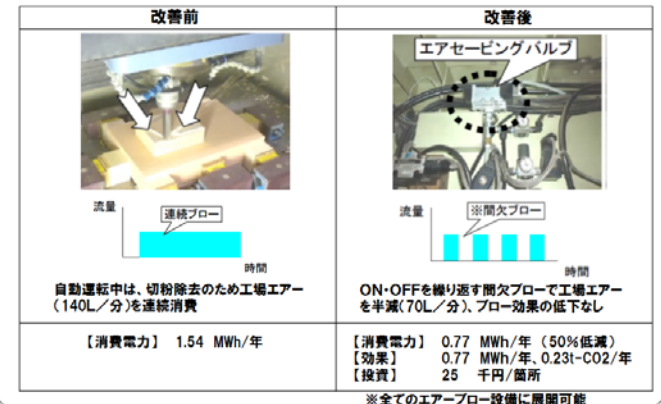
| 改善前 | 改善後 |
|---|---|
| 流量 連続ブロー 時間 自動運転中は、切粉除去のため工場エアー（140L／分）を連続消費 | エアセービングバルブ 流量 ※間欠ブロー 時間 ON・OFFを繰り返す間欠ブローで工場エアーを半減（70L／分）、ブロー効果の低下なし |
| 【消費電力】　1.54　MWh/年 | 【消費電力】　0.77　MWh/年（50%低減） 【効果】　0.77　MWh/年、0.23t-CO2/年 【投資】　25　千円/箇所 |

※全てのエアーブロー設備に展開可能